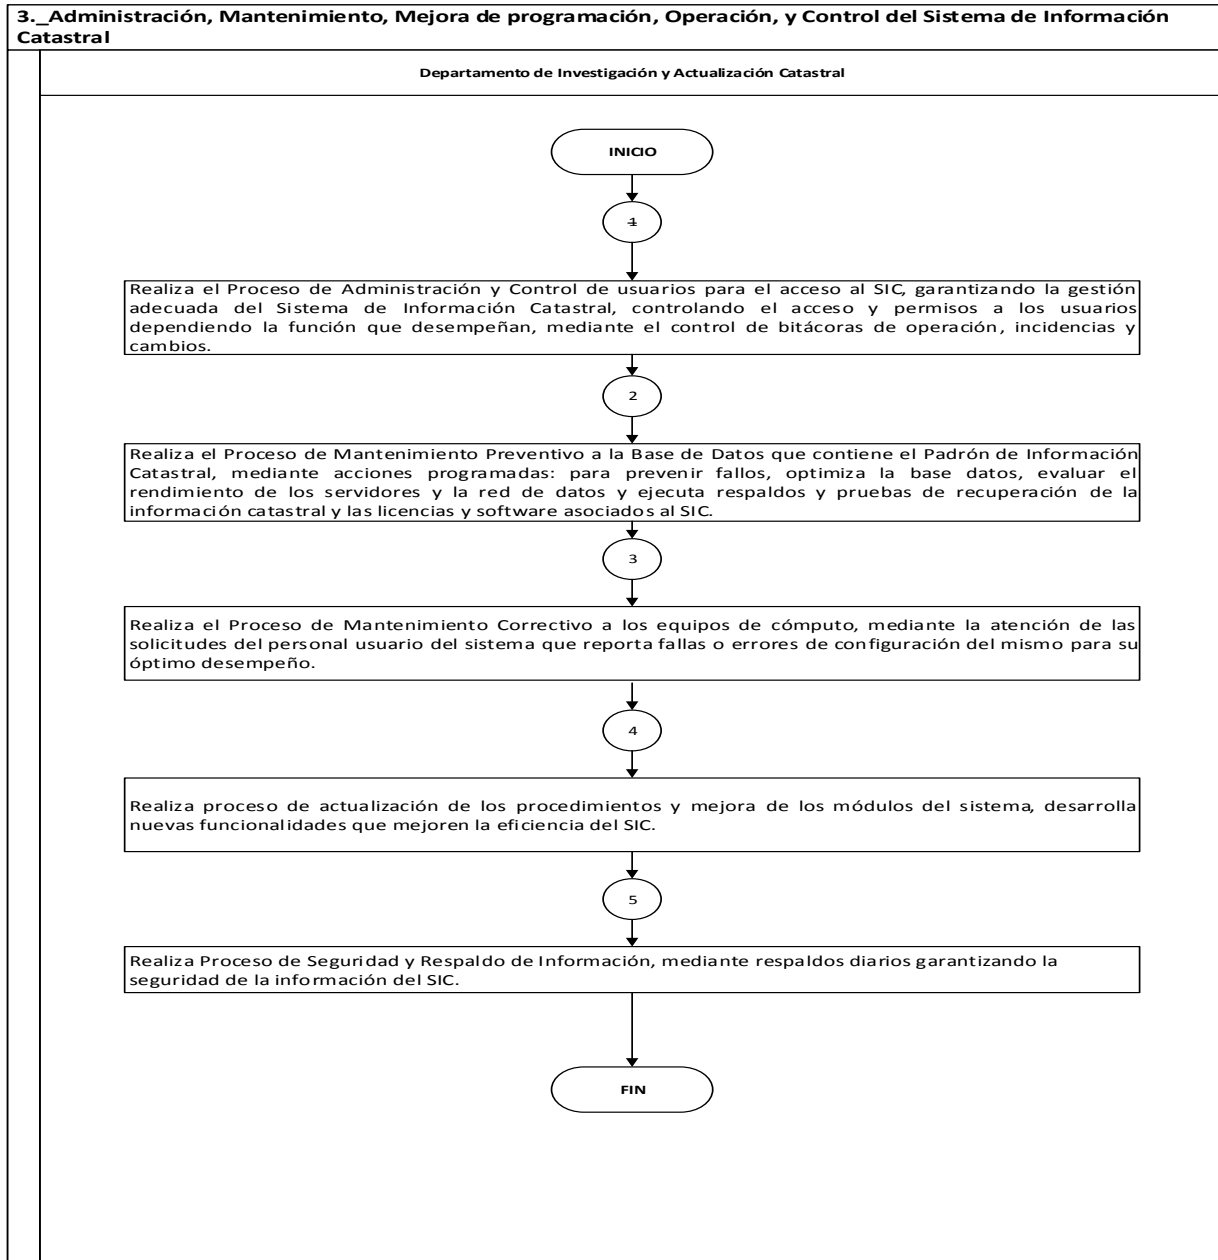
3._Administración, Mantenimiento, Mejora de programación, Operación, y Control del Sistema de Información Catastral

Departamento de Investigación y Actualización Catastral

INICIO

1

Realiza el Proceso de Administración y Control de usuarios para el acceso al SIC, garantizando la gestión adecuada del Sistema de Información Catastral, controlando el acceso y permisos a los usuarios dependiendo la función que desempeñan, mediante el control de bitácoras de operación, incidencias y cambios.

2

Realiza el Proceso de Mantenimiento Preventivo a la Base de Datos que contiene el Padrón de Información Catastral, mediante acciones programadas: para prevenir fallos, optimiza la base datos, evaluar el rendimiento de los servidores y la red de datos y ejecuta respaldos y pruebas de recuperación de la información catastral y las licencias y software asociados al SIC.

3

Realiza el Proceso de Mantenimiento Correctivo a los equipos de cómputo, mediante la atención de las solicitudes del personal usuario del sistema que reporta fallas o errores de configuración del mismo para su óptimo desempeño.

4

Realiza proceso de actualización de los procedimientos y mejora de los módulos del sistema, desarrolla nuevas funcionalidades que mejoren la eficiencia del SIC.

5

Realiza Proceso de Seguridad y Respaldo de Información, mediante respaldos diarios garantizando la seguridad de la información del SIC.

FIN